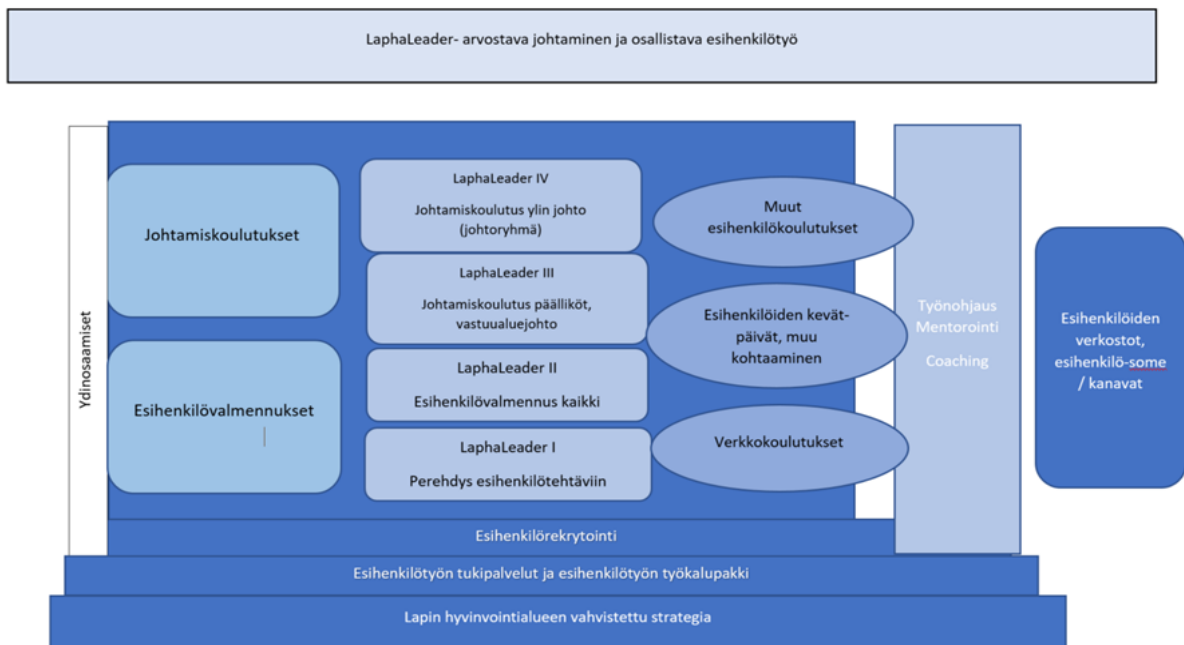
LaphaLeader- arvostava johtaminen ja osallistava esihenkilötyö

Ydinosaamiset

Johtamiskoulutukset

Esihenkilövalmennukset

LaphaLeader IV

Johtamiskoulutus ylin johto (johtoryhmä)

LaphaLeader III

Johtamiskoulutus päälliköt, vastuualuejohto

LaphaLeader II

Esihenkilövalmennus kaikki

LaphaLeader I

Perehdys esihenkilötehtäviin

Muut esihenkilökoulutukset

Esihenkilöiden kevätpäivät, muu kohtaaminen

Verkkokoulutukset

Työnohjaus Mentorointi

Coaching

Esihenkilöiden verkostot, esihenkilö-some / kanavat

Esihenkilörekrytointi

Esihenkilötyön tukipalvelut ja esihenkilötyön työkalupakki

Lapin hyvinvointialueen vahvistettu strategia